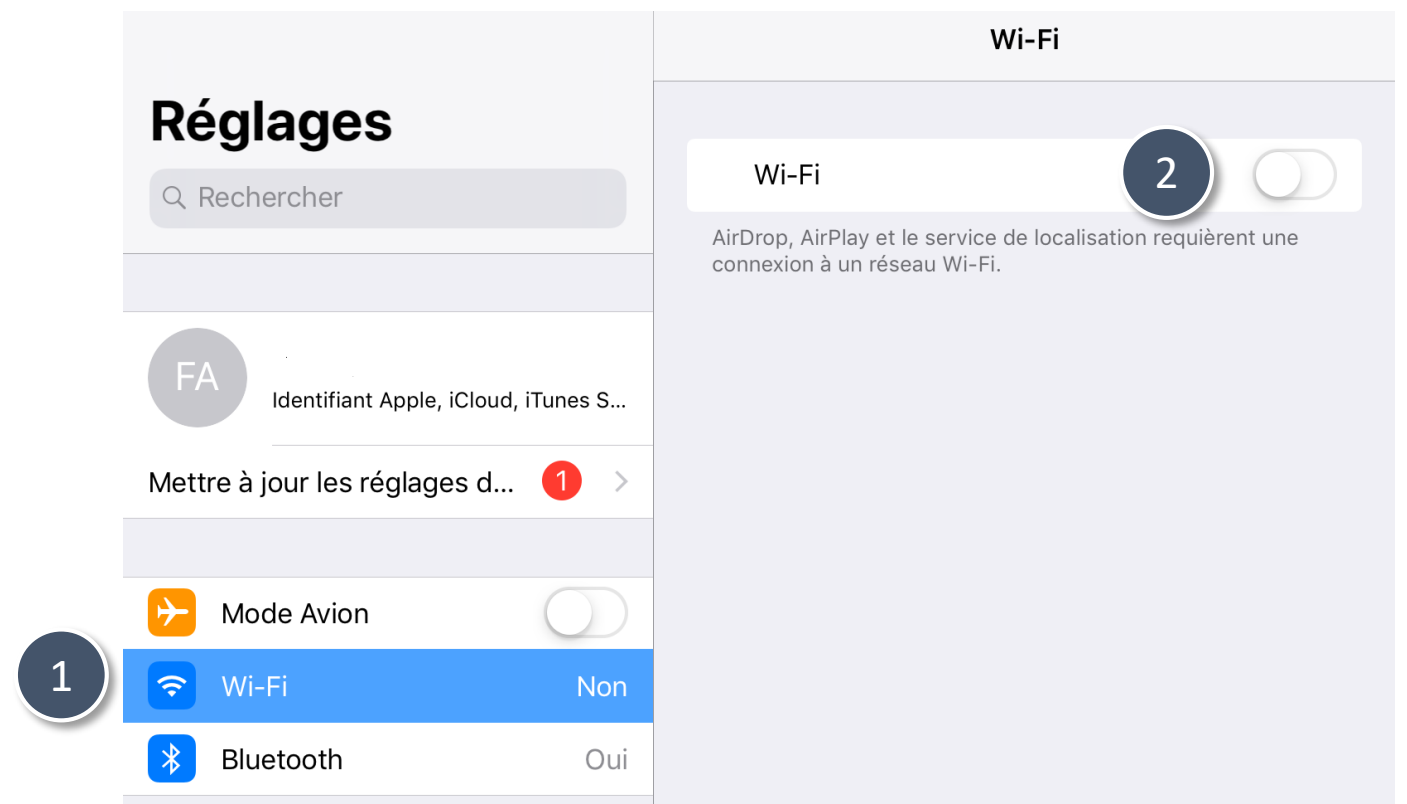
Réglages

Rechercher

FA

Identifiant Apple, iCloud, iTunes S...

Mettre à jour les réglages d... 1

Mode Avion

1

Wi-Fi Non

Bluetooth Oui

Wi-Fi

Wi-Fi

2

AirDrop, AirPlay et le service de localisation requièrent une connexion à un réseau Wi-Fi.